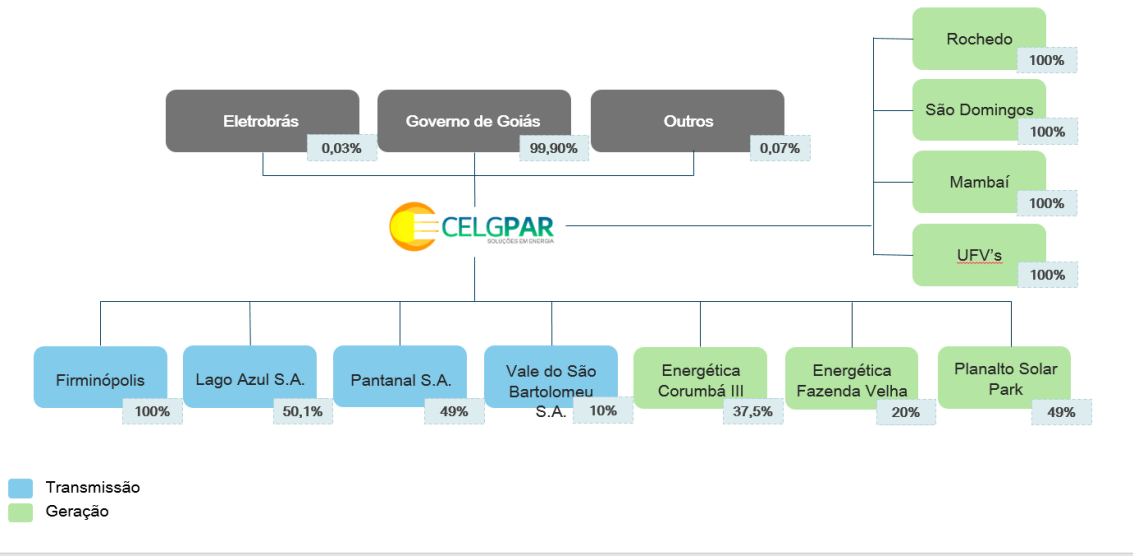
Rochedo
100%

São Domingos
100%

Mambaí
100%

UFV's
100%

Eletrobrás
0,03%

Governo de Goiás
99,90%

Outros
0,07%

CELGPAR
SOLUÇÕES EM ENERGIA

Firminópolis
100%

Lago Azul S.A.
50,1%

Pantanal S.A.
49%

Vale do São Bartolomeu S.A.
10%

Energética Corumbá III
37,5%

Energética Fazenda Velha
20%

Planalto Solar Park
49%

Transmissão
Geração